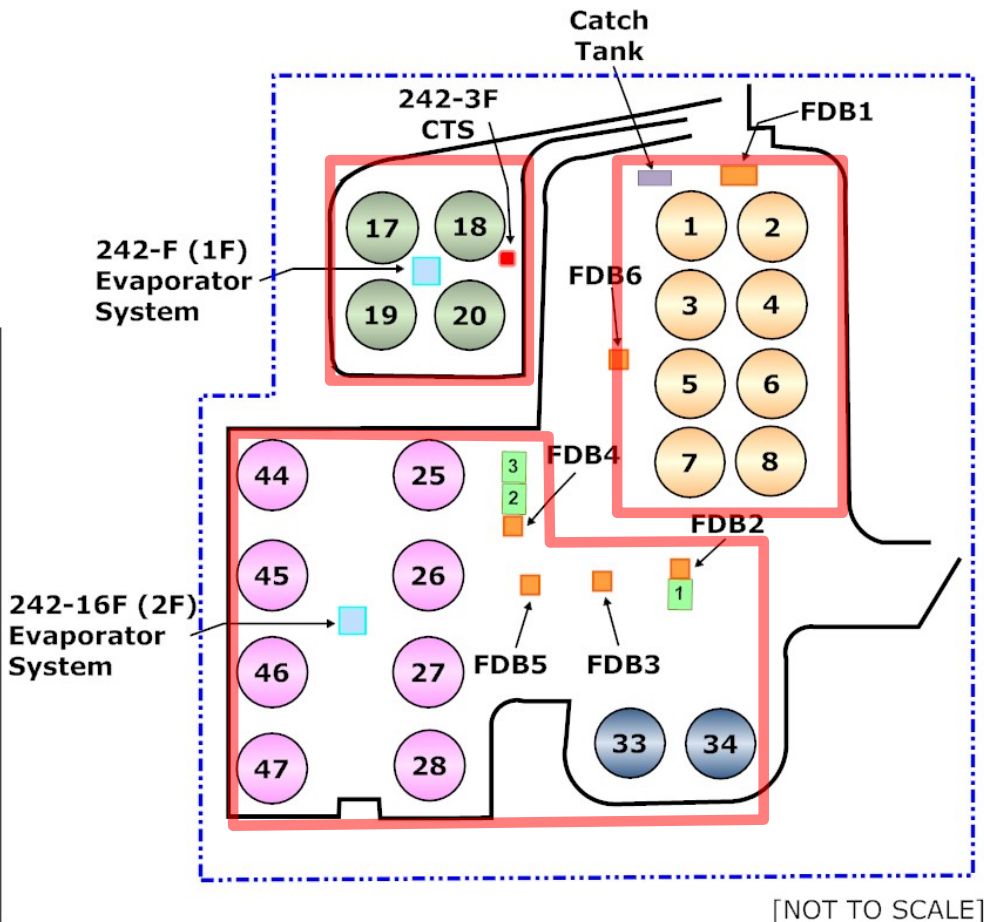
Catch Tank

242-3F CTS

FDB1

242-F (1F) Evaporator System

17
18
19
20

1
2
3
4
5
6
7
8

FDB6

44
25
3
2
FDB4

FDB2

45
26
1

242-16F (2F) Evaporator System

46
27
FDB5
FDB3

47
28
33
34

[NOT TO SCALE]